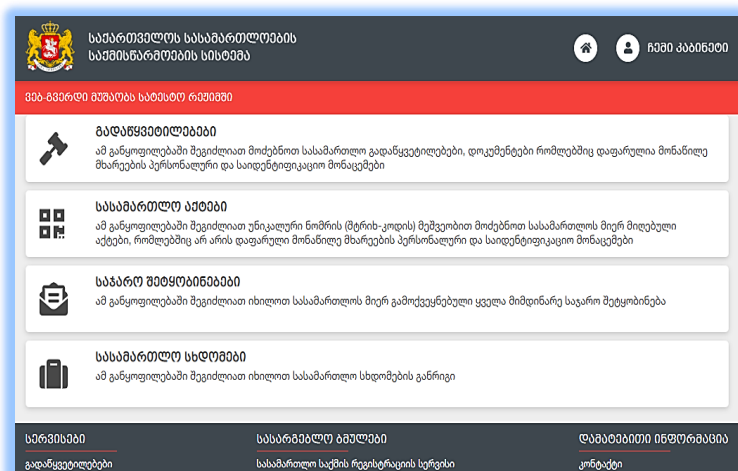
საქართველოს სასამართლოების საქმისწარმოების სისტემა

ჩემი კაბინეტი

ვებ-გვერდი მუშაობს სატესტო რეჟიმში

გადაწყვეტილებები
ამ განყოფილებაში შეგიძლიათ მოძებნოთ სასამართლო გადაწყვეტილებები, დოკუმენტები რომლებშიც დაფარულია მონაწილე მხარეების პერსონალური და საიდენტიფიკაციო მონაცემები

სასამართლო აქტები
ამ განყოფილებაში შეგიძლიათ უნიკალური ნომრის (შტრიხ-კოდის) მეშვეობით მოძებნოთ სასამართლოს მიერ მიღებული აქტები, რომლებშიც არ არის დაფარული მონაწილე მხარეების პერსონალური და საიდენტიფიკაციო მონაცემები

საჯარო შეტყობინებები
ამ განყოფილებაში შეგიძლიათ იხილოთ სასამართლოს მიერ გამოქვეყნებული ყველა მიმდინარე საჯარო შეტყობინება

სასამართლო სხდომები
ამ განყოფილებაში შეგიძლიათ იხილოთ სასამართლო სხდომების განრიგი

სერვისები
გადაწყვეტილებები

სასარგებლო ბმულები
სასამართლო საქმის რეგისტრაციის სერვისი

დამატებითი ინფორმაცია
კონტაქტი